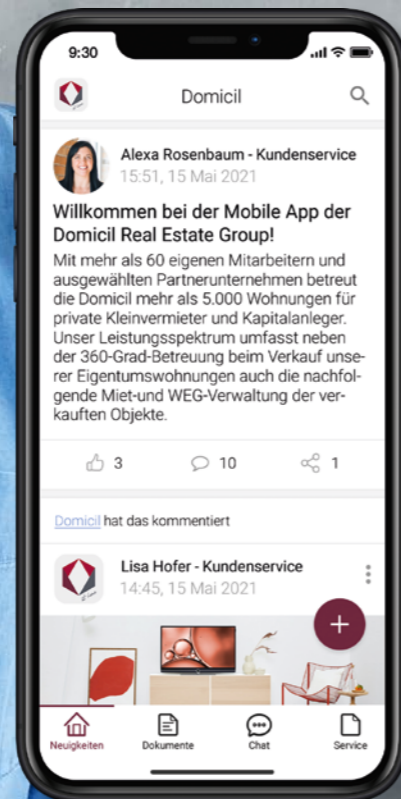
9:30

Domicil

Alexa Rosenbaum - Kundenservice
15:51, 15 Mai 2021

Willkommen bei der Mobile App der Domicil Real Estate Group!

Mit mehr als 60 eigenen Mitarbeitern und ausgewählten Partnerunternehmen betreut die Domicil mehr als 5.000 Wohnungen für private Kleinvermieter und Kapitalanleger. Unser Leistungsspektrum umfasst neben der 360-Grad-Betreuung beim Verkauf unserer Eigentumswohnungen auch die nachfolgende Miet-und WEG-Verwaltung der verkauften Objekte.

3 10 1

Domicil hat das kommentiert

Lisa Hofer - Kundenservice
14:45, 15 Mai 2021

Neuigkeiten Dokumente Chat Service